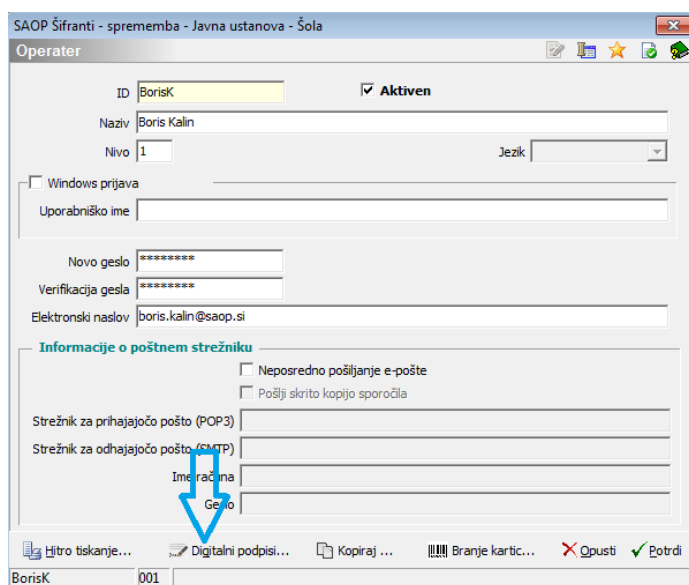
SAOP Šifranti - sprememba - Javna ustanova - Šola

Operater

ID BorisK
Aktiven
Naziv Boris Kalin
Nivo 1
Jezik

Windows prijava
Uporabniško ime

Novo geslo ********
Verifikacija gesla ********
Elektronski naslov boris.kalin@saop.si

Informacije o poštnem strežniku
Neposredno pošiljanje e-pošte
Pošlji skrito kopijo sporočila
Strežnik za prihajajočo pošto (POP3)
Strežnik za odhajajočo pošto (SMTP)
Ime računa
Geslo

Hitro tiskanje...
Digitalni podpisi...
Kopiraj ...
Branje kartic...
Opusti
Potrdi

BorisK
001